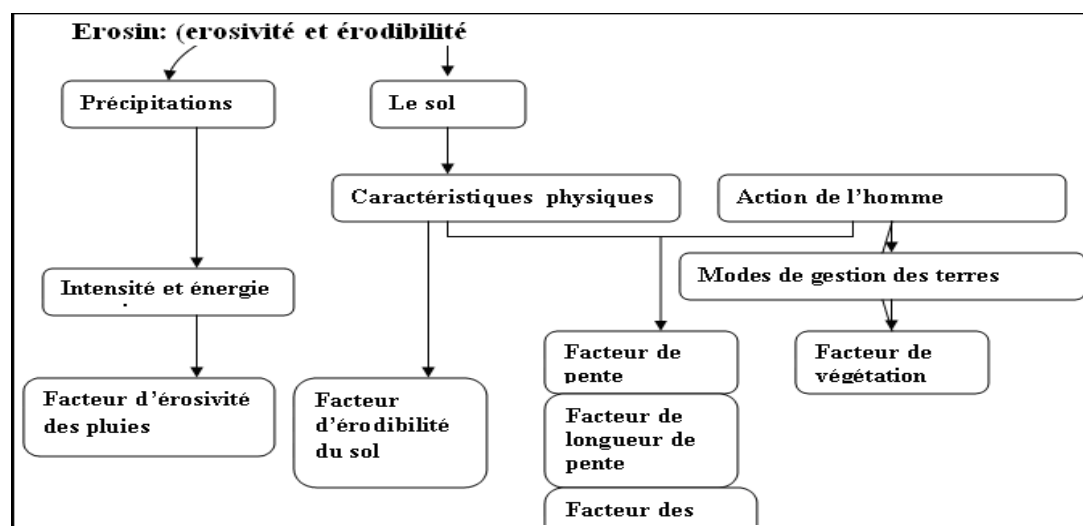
Erosin: (erosivité et érodibilité

Précipitations

Le sol

Caractéristiques physiques

Action de l'homme

Modes de gestion des terres

Intensité et énergie

Facteur d'érosivité des pluies

Facteur d'érodibilité du sol

Facteur de pente

Facteur de longueur de pente

Facteur des

Facteur de végétation